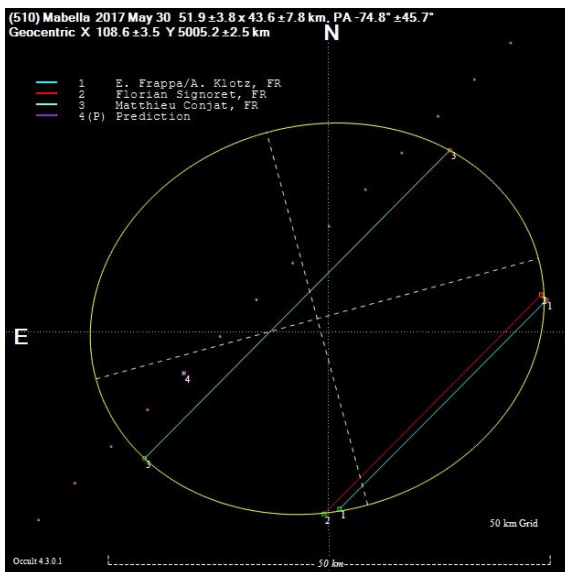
(510) Mabella 2017 May 30 51.9 ±3.8 x 43.6 ±7.8 km, PA -74.8° ±45.7°
Geocentric X 108.6 ±3.5 Y 5005.2 ±2.5 km

N

E

1 E. Frappa/A. Klotz, FR
2 Florian Signoret, FR
3 Matthieu Conjat, FR
4(P) Prediction

3
1
4
3
2
1

50 km Grid

Occult 4.3.0.1

50 km